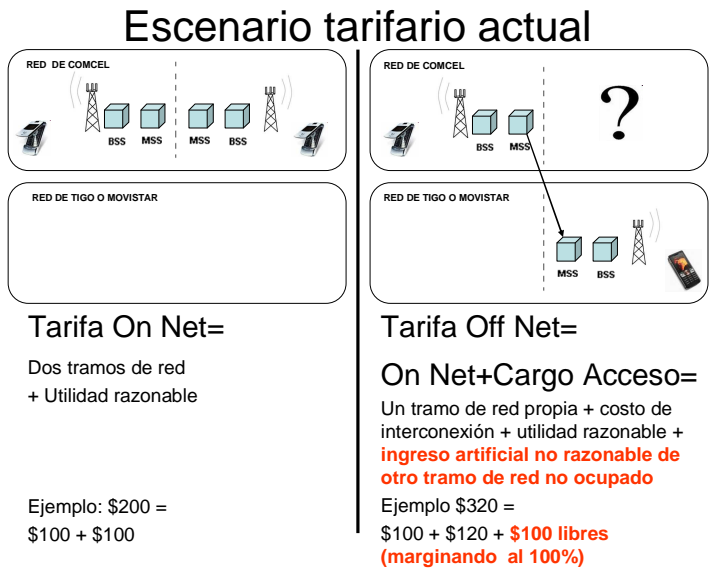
Escenario tarifario actual

RED DE COMCEL

BSS MSS MSS BSS

RED DE TIGO O MOVISTAR

Tarifa On Net=

Dos tramos de red
+ Utilidad razonable

Ejemplo: \$200 =
\$100 + \$100

RED DE COMCEL

BSS MSS

?

RED DE TIGO O MOVISTAR

MSS BSS

Tarifa Off Net=

On Net+Cargo Acceso=

Un tramo de red propia + costo de interconexión + utilidad razonable + ingreso artificial no razonable de otro tramo de red no ocupado

Ejemplo \$320 =
\$100 + \$120 + \$100 libres (marginando al 100%)